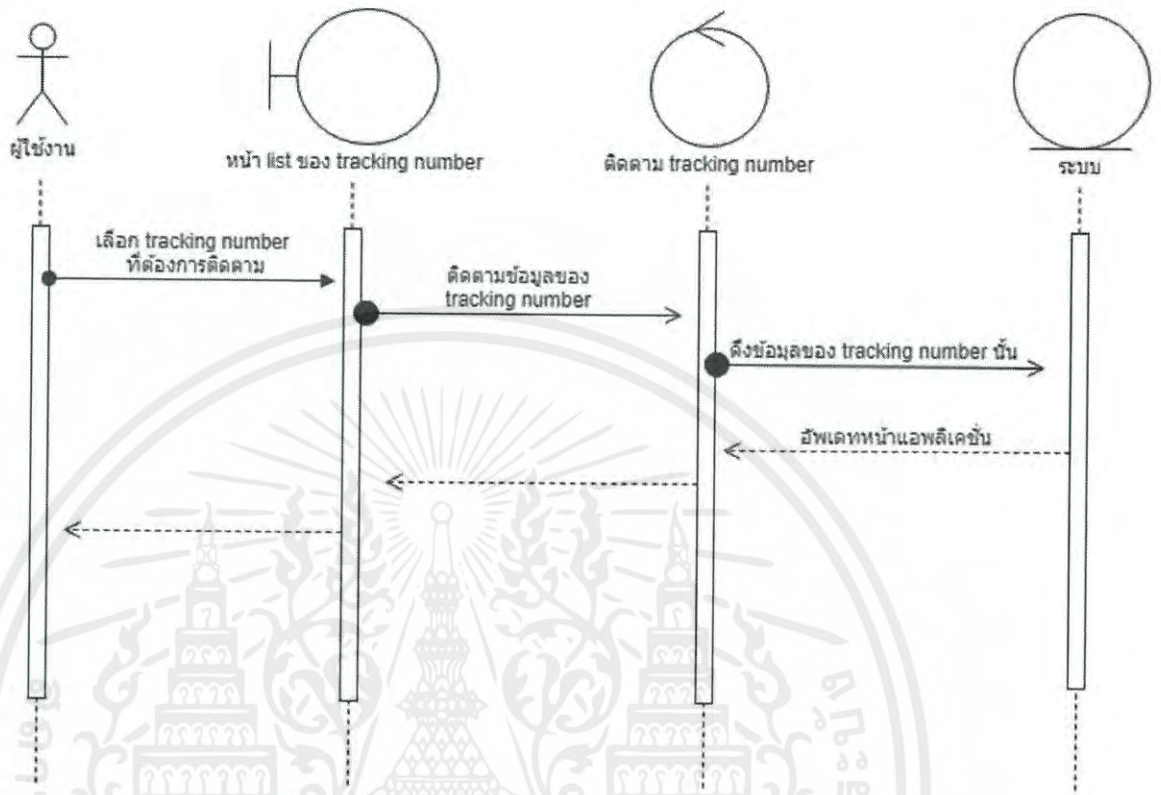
ผู้ใช้งาน

หน้า list ของ tracking number

ติดตาม tracking number

ระบบ

เลือก tracking number ที่ต้องการติดตาม

ติดตามข้อมูลของ tracking number

ดึงข้อมูลของ tracking number นั้น

อัพเดทหน้าแอพลิเคชั่น